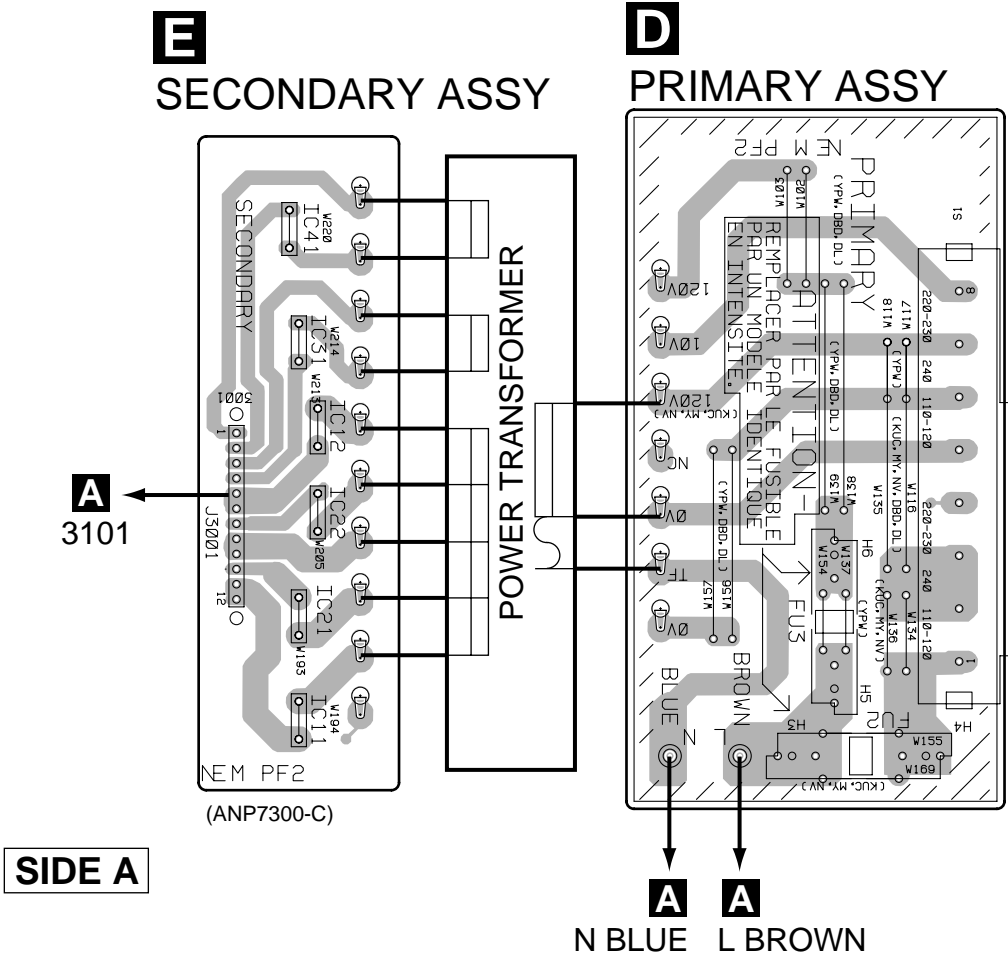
E
SECONDARY ASSY

D
PRIMARY ASSY

SECONDARY
W220
IC41
W214
IC31
W213
IC12
IC22
W205
IC21
W193
W194
IC11
J001
1
12
J3001
NEM PF2
(ANP7300-C)

A
3101

POWER TRANSFORMER

NEM PF2
PRIMARY
(YPW,DBD,DL)
W103
W102
ATTENTION-
REMPLACER PAR LE FUSIBLE
PAR UN MODELE IDENTIQUE
EN INTENSITE.
(YPW,DBD,DL)
(KUC,MY,NV)
120V
10V
120V
NC
0V
TF
0V
W139
W138
W135
W157
W156
(YPW,DBD,DL)
W118
W117
(YPW)
(KUC,MY,NV,DBD,DL)
W116
220-230
240
110-120
220-230
240
110-120
W137
W154
H6
W136
W134
(KUC,MY,NV)
(YPW)
FU3
H5
FU2
H3
H4
W155
W169
(KUC,MY,NV)
S1
8
1
BLUE
N
BROWN
L

SIDE A

A
N BLUE
A
L BROWN